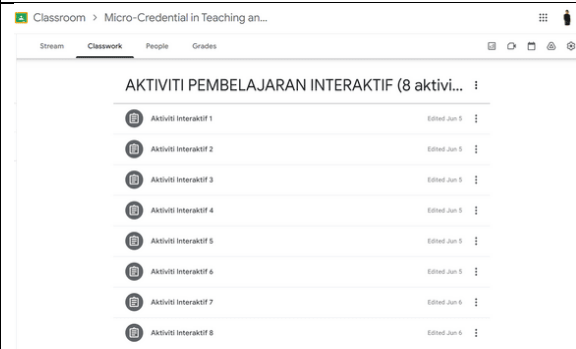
Classroom > Micro-Credential in Teaching an...

Stream Classwork People Grades

AKTIVITI PEMBELAJARAN INTERAKTIF (8 aktivi...

Aktiviti Interaktif 1 Edited Jun 5

Aktiviti Interaktif 2 Edited Jun 5

Aktiviti Interaktif 3 Edited Jun 5

Aktiviti Interaktif 4 Edited Jun 5

Aktiviti Interaktif 5 Edited Jun 5

Aktiviti Interaktif 6 Edited Jun 5

Aktiviti Interaktif 7 Edited Jun 6

Aktiviti Interaktif 8 Edited Jun 6